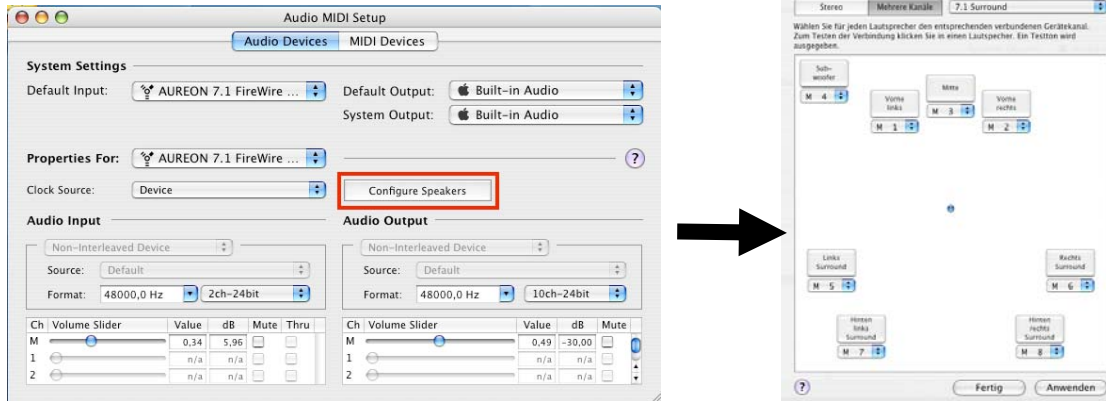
Audio MIDI Setup

Audio Devices | MIDI Devices

System Settings

Default Input: AUREON 7.1 FireWire ...

Default Output: Built-in Audio

System Output: Built-in Audio

Properties For: AUREON 7.1 FireWire ...

?

Clock Source: Device

Configure Speakers

Audio Input

Non-Interleaved Device

Source: Default

Format: 48000,0 Hz | 2ch-24bit

| Ch | Volume Slider | Value | dB | Mute | Thru |
|---|---|---|---|---|---|
| M | | 0,34 | 5,96 | | |
| 1 | | n/a | n/a | | |
| 2 | | n/a | n/a | | |

Audio Output

Non-Interleaved Device

Source: Default

Format: 48000,0 Hz | 10ch-24bit

| Ch | Volume Slider | Value | dB | Mute |
|---|---|---|---|---|
| M | | 0,49 | -30,00 | |
| 1 | | n/a | n/a | |
| 2 | | n/a | n/a | |

Stereo | Mehrere Kanäle | 7.1 Surround

Wählen Sie für jeden Lautsprecher den entsprechenden verbundenen Gerätekanal. Zum Testen der Verbindung klicken Sie in einen Lautsprecher. Ein Testton wird ausgegeben.

Sub-woofer M 4

Vorne links M 1

Mitte M 3

Vorne rechts M 2

Links Surround M 5

Rechts Surround M 6

Hinten links Surround M 7

Hinten rechts Surround M 8

?

Fertig

Anwenden